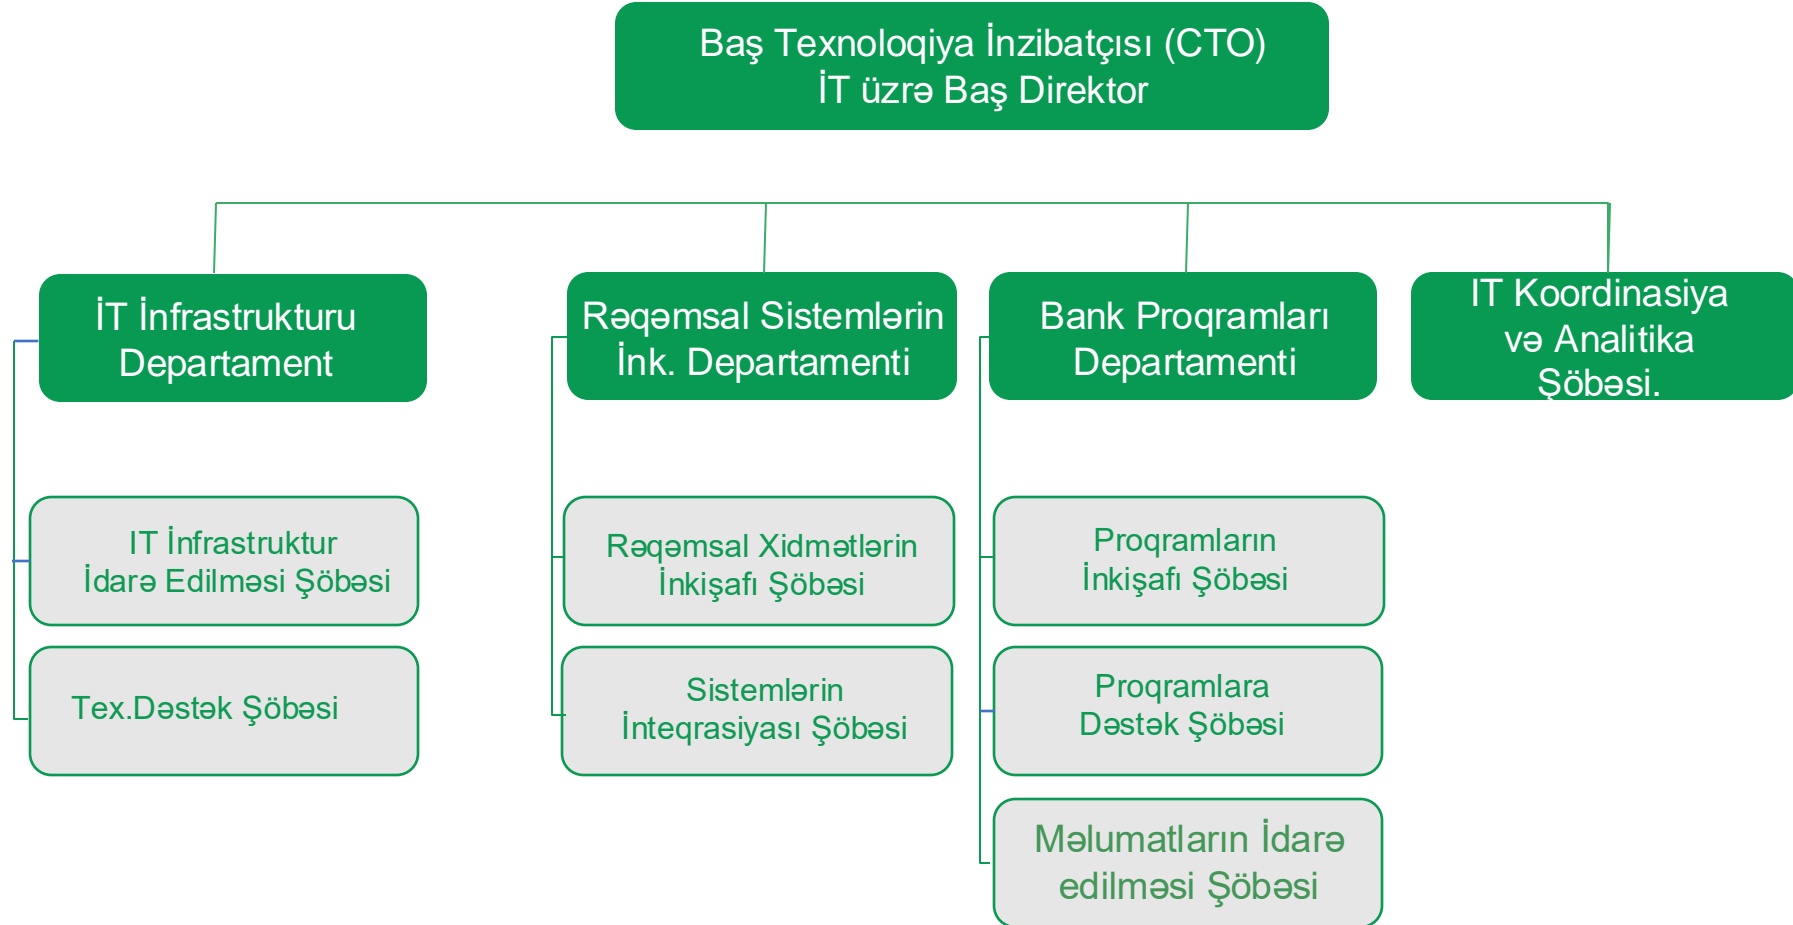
Baş Texnoloqiya İnzibatçısı (CTO)
İT üzrə Baş Direktor

İT İnfrastrukturu Departament

Rəqəmsal Sistemlərin İnk. Departamenti

Bank Proqramları Departamenti

IT Koordinasiya və Analitika Şöbəsi.

IT İnfrastruktur İdarə Edilməsi Şöbəsi

Tex.Dəstək Şöbəsi

Rəqəmsal Xidmətlərin İnkişafı Şöbəsi

Sistemlərin İnteqrasiyası Şöbəsi

Proqramların İnkişafı Şöbəsi

Proqramlara Dəstək Şöbəsi

Məlumatların İdarə edilməsi Şöbəsi